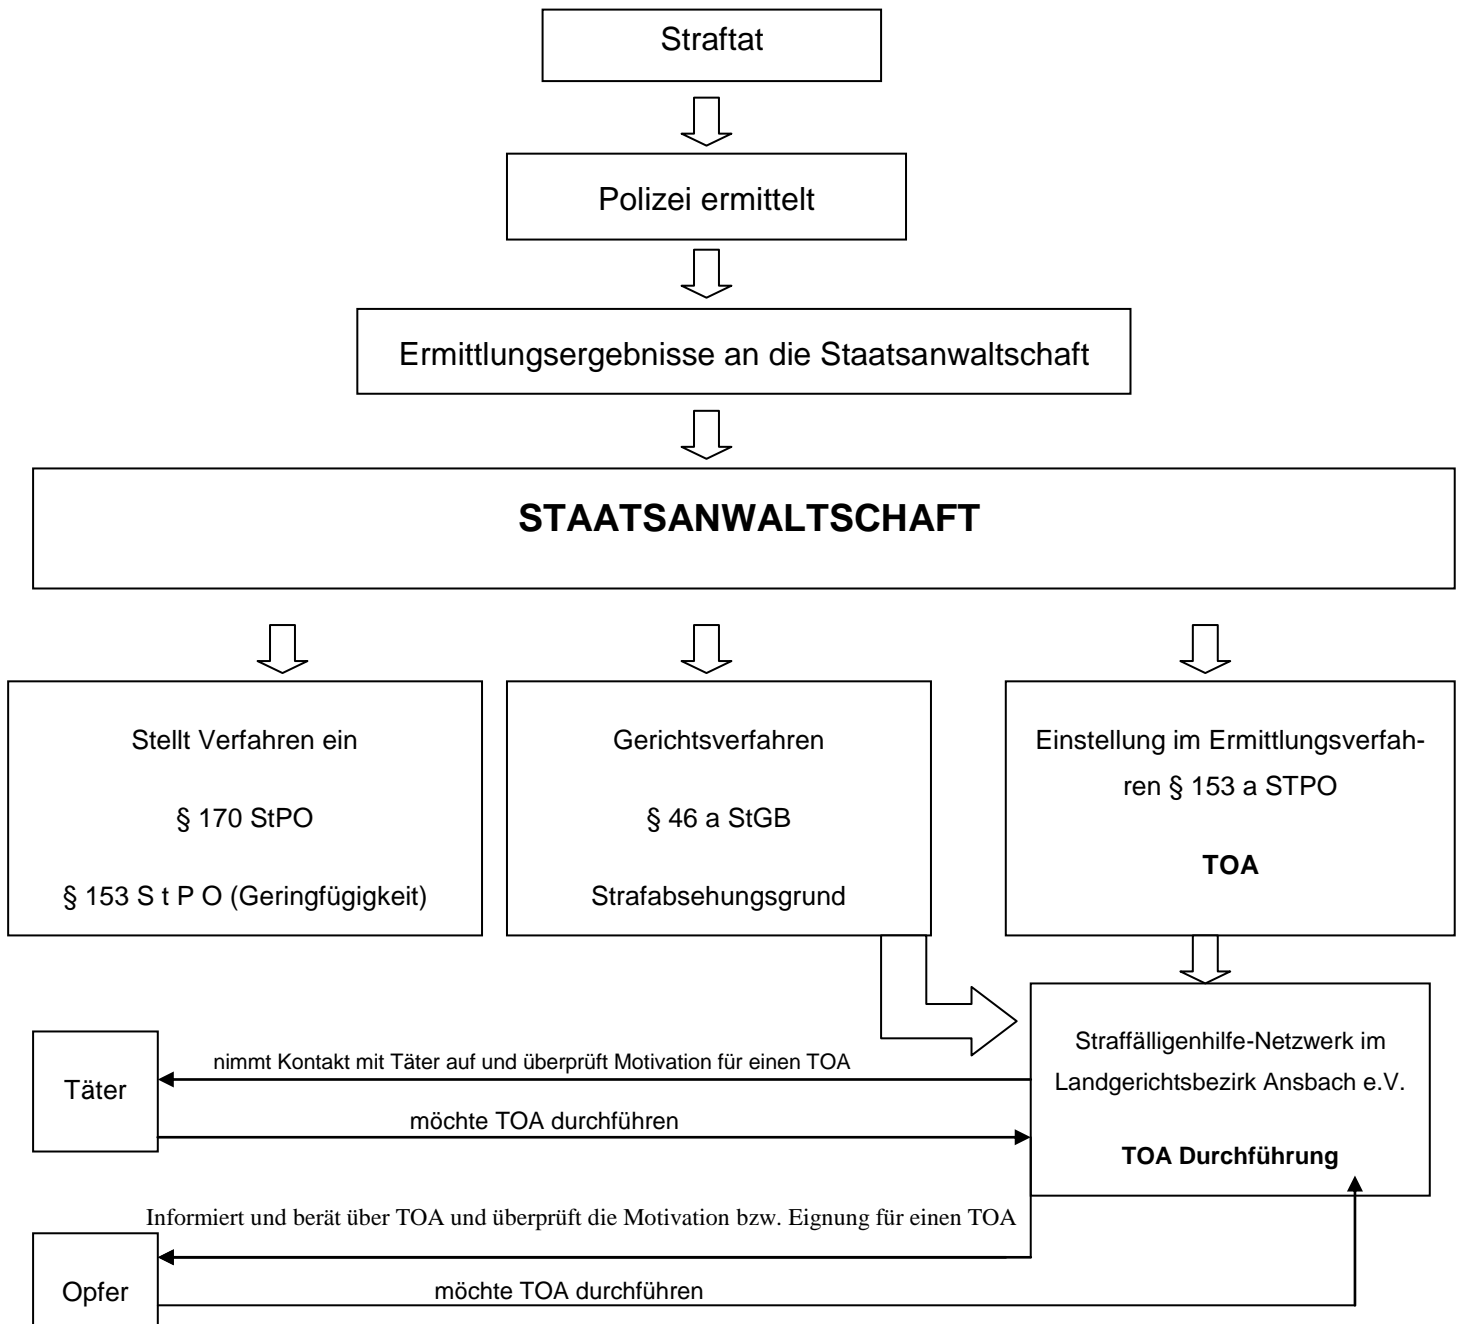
Straftat

Polizei ermittelt

Ermittlungsergebnisse an die Staatsanwaltschaft

**STAATSANWALTSCHAFT**

Stellt Verfahren ein

§ 170 StPO

§ 153 S t P O (Geringfügigkeit)

Gerichtsverfahren

§ 46 a StGB

Strafabsehungsgrund

Einstellung im Ermittlungsverfahren § 153 a STPO

**TOA**

Straffälligenhilfe-Netzwerk im Landgerichtsbezirk Ansbach e.V.

**TOA Durchführung**

Täter

nimmt Kontakt mit Täter auf und überprüft Motivation für einen TOA

möchte TOA durchführen

Informiert und berät über TOA und überprüft die Motivation bzw. Eignung für einen TOA

Opfer

möchte TOA durchführen